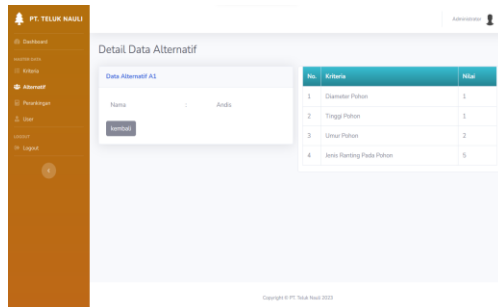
PT. TELUK NAULI

Dashboard
MASTER DATA
Kriteria
Alternatif
Perankingan
User
ACCOUNT
Logout

Administrator

Detail Data Alternatif

Data Alternatif A1

Nama : Andis

kembali

| No. | Kriteria | Nilai |
|---|---|---|
| 1 | Diameter Pohon | 1 |
| 2 | Tinggi Pohon | 1 |
| 3 | Umur Pohon | 2 |
| 4 | Jenis Ranting Pada Pohon | 5 |

Copyright © PT. Teluk Nauli 2023